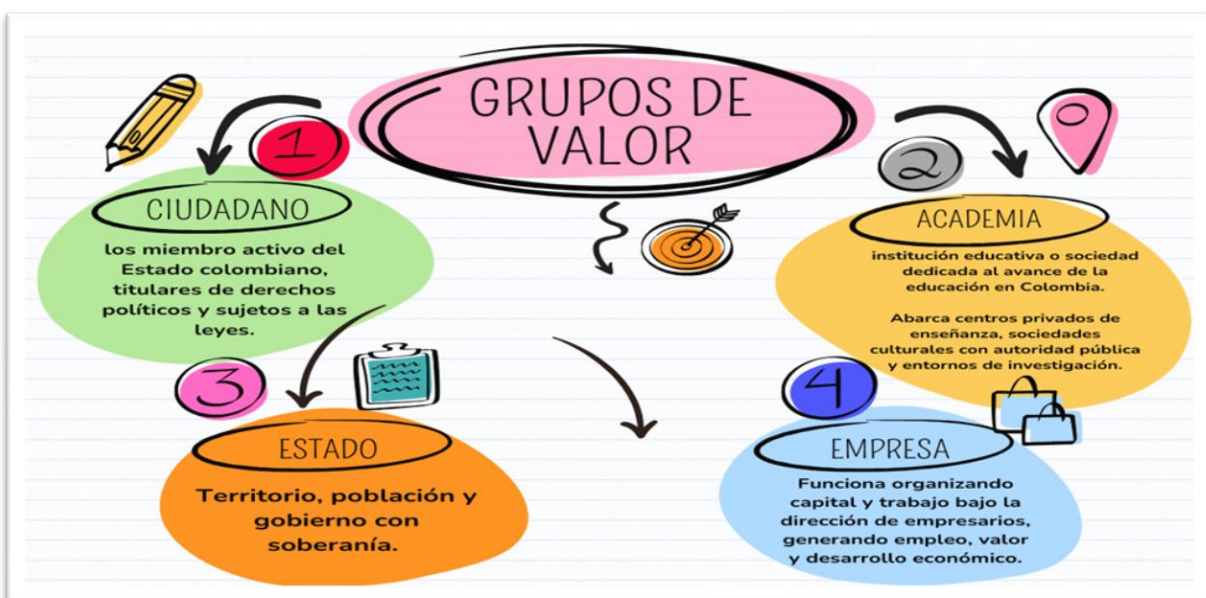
GRUPOS DE VALOR

1

CIUDADANO

los miembro activo del Estado colombiano, titulares de derechos políticos y sujetos a las leyes.

2

ACADEMIA

institución educativa o sociedad dedicada al avance de la educación en Colombia.

Abarca centros privados de enseñanza, sociedades culturales con autoridad pública y entornos de investigación.

3

ESTADO

Territorio, población y gobierno con soberanía.

4

EMPRESA

Funciona organizando capital y trabajo bajo la dirección de empresarios, generando empleo, valor y desarrollo económico.